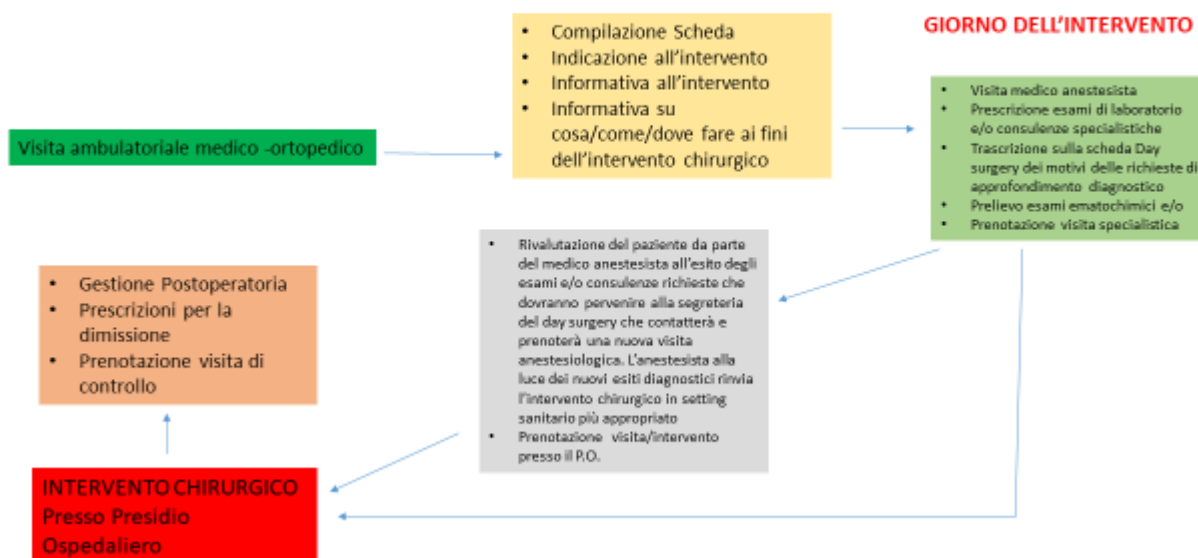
GIORNO DELL'INTERVENTO

Visita ambulatoriale medico -ortopedico

- Compilazione Scheda
- Indicazione all'intervento
- Informativa all'intervento
- Informativa su cosa/come/dove fare ai fini dell'intervento chirurgico

- Visita medico anestesista
- Prescrizione esami di laboratorio e/o consulenze specialistiche
- Trascrizione sulla scheda Day surgery dei motivi delle richieste di approfondimento diagnostico
- Prelievo esami ematochimici e/o
- Prenotazione visita specialistica

- Rivalutazione del paziente da parte del medico anestesista all'esito degli esami e/o consulenze richieste che dovranno pervenire alla segreteria del day surgery che contatterà e prenoterà una nuova visita anestesiologica. L'anestesista alla luce dei nuovi esiti diagnostici rinvia l'intervento chirurgico in setting sanitario più appropriato
- Prenotazione visita/intervento presso il P.O.

- Gestione Postoperatoria
- Prescrizioni per la dimissione
- Prenotazione visita di controllo

INTERVENTO CHIRURGICO Presso Presidio Ospedaliero